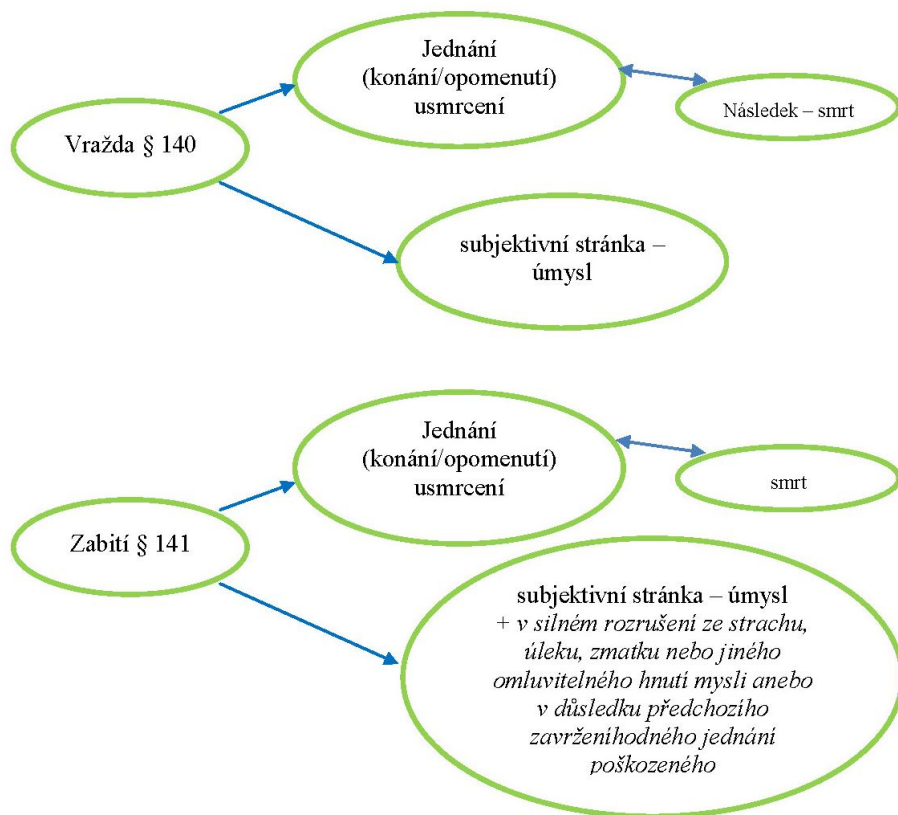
Vražda § 140

Jednání (konání/opomenutí) usmrcení

Následek – smrt

subjektivní stránka – úmysl

Zabití § 141

Jednání (konání/opomenutí) usmrcení

smrt

subjektivní stránka – úmysl + v silném rozrušení ze strachu, úleku, zmatku nebo jiného omluvitelného hnutí mysli anebo v důsledku předchozího zavrženíhodného jednání poškozeného